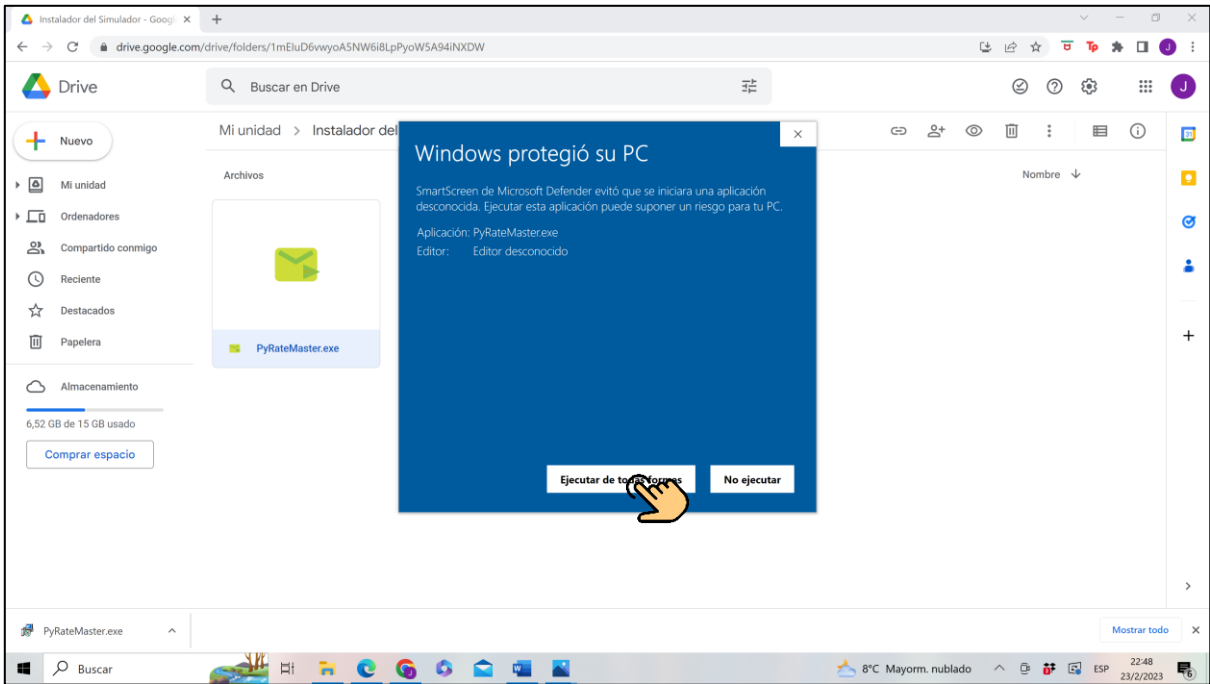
Instalador del Simulador - Googl ×

drive.google.com/drive/folders/1mEluD6vwyoA5NW6i8LpPyoW5A94iNXDW

Drive

Buscar en Drive

Nuevo

Mi unidad

Ordenadores

Compartido conmigo

Reciente

Destacados

Papelera

Almacenamiento

6,52 GB de 15 GB usado

Comprar espacio

Mi unidad > Instalador del

Archivos

Nombre

PyRateMaster.exe

Windows protegió su PC

SmartScreen de Microsoft Defender evitó que se iniciara una aplicación desconocida. Ejecutar esta aplicación puede suponer un riesgo para tu PC.

Aplicación: PyRateMaster.exe
Editor: Editor desconocido

Ejecutar de todas formas

No ejecutar

PyRateMaster.exe

Mostrar todo

Buscar

8°C Mayorm. nublado

ESP

22:48
23/2/2023